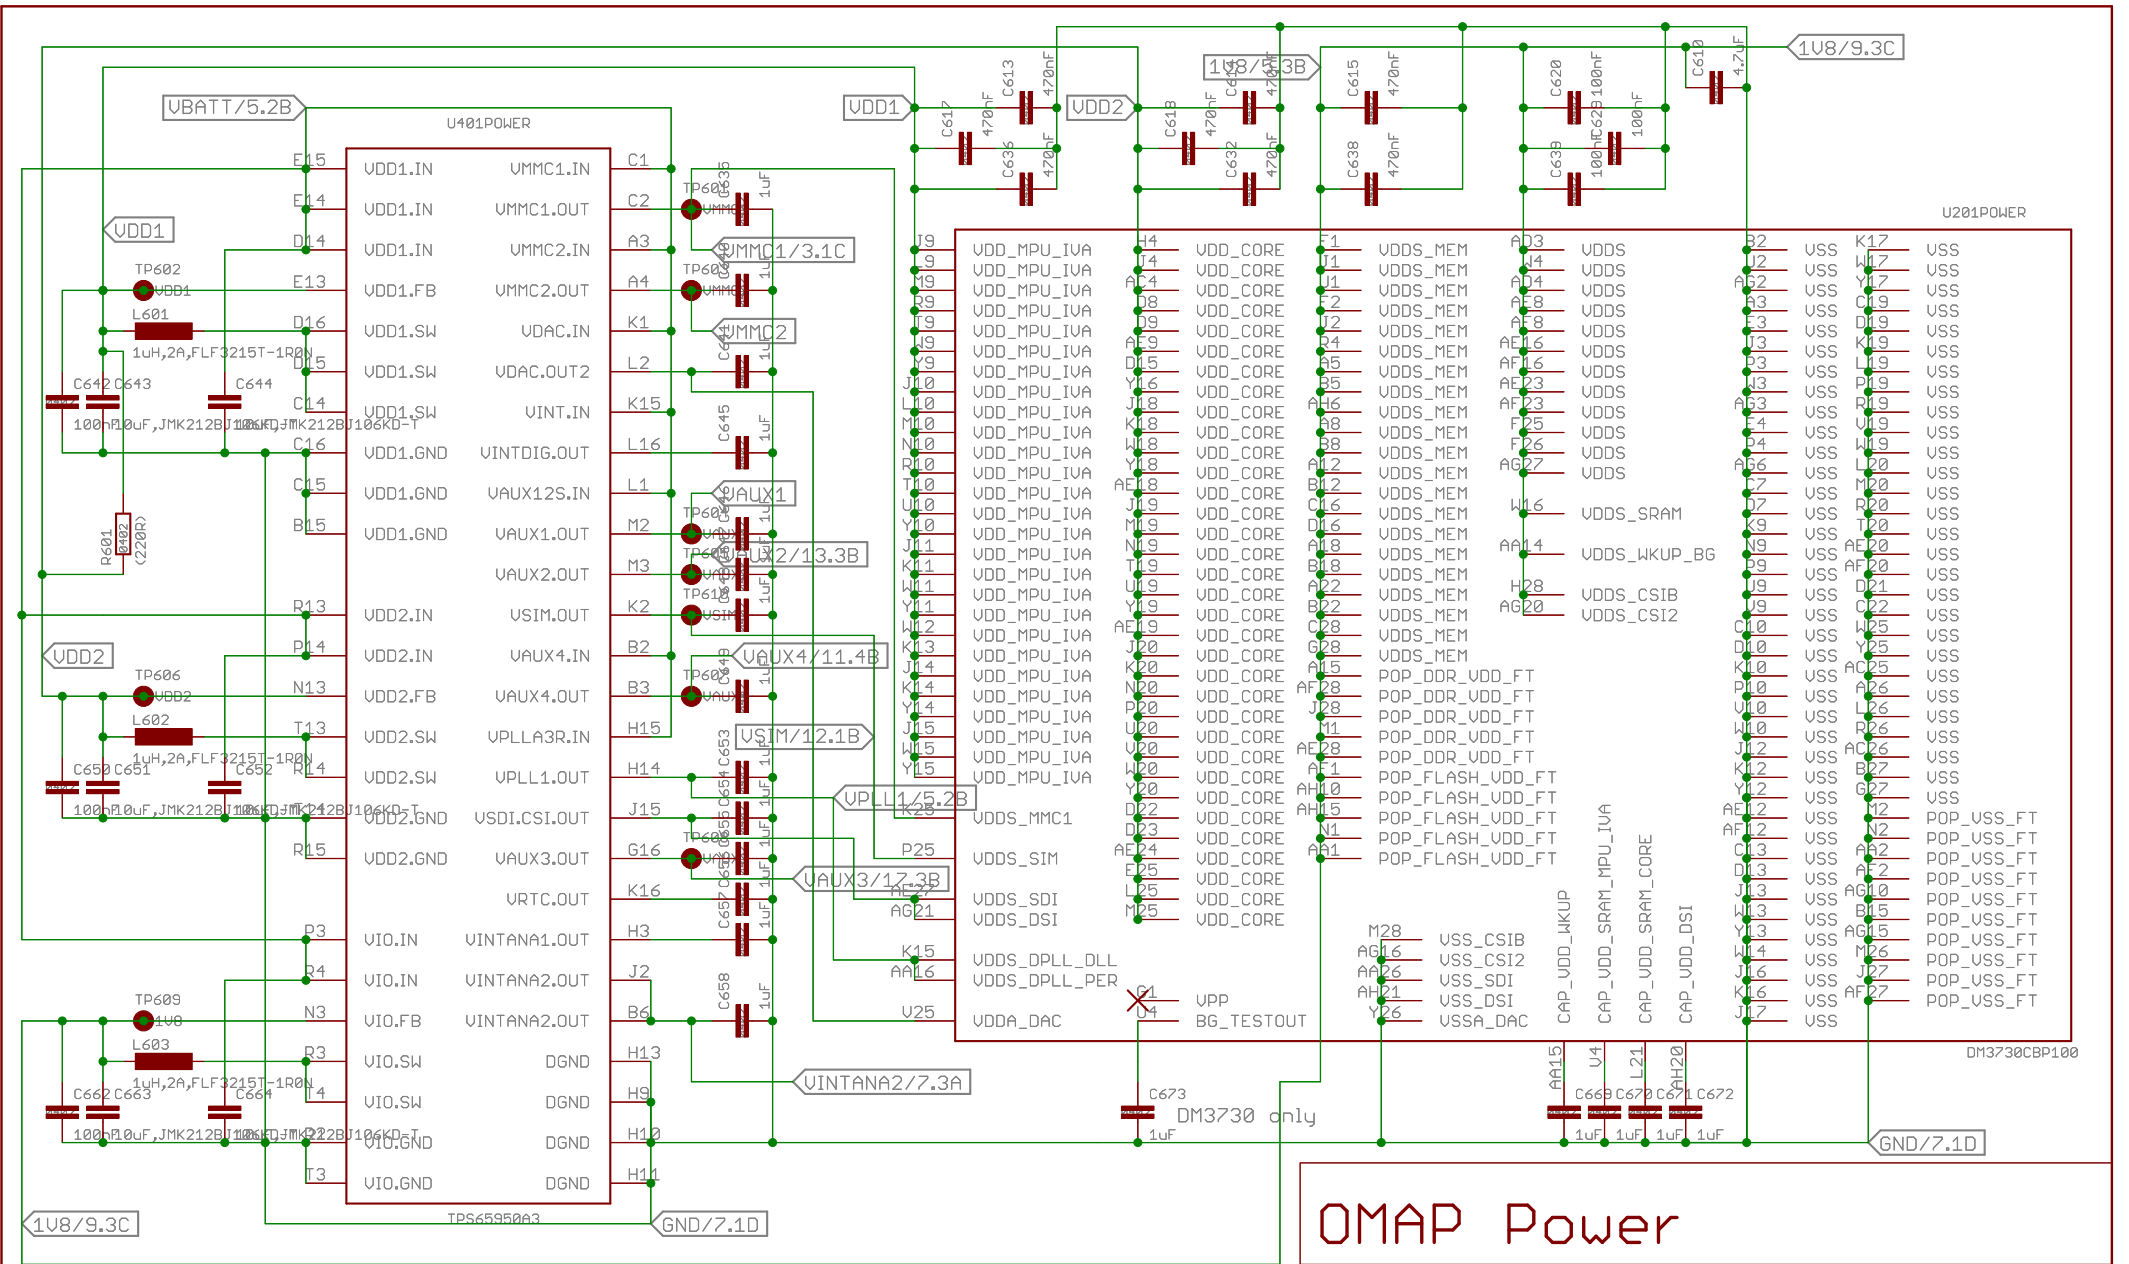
VBATT/5.2B
U401POWER
E15 VDD1.IN VMMC1.IN C1
E14 VDD1.IN VMMC1.OUT C2
D14 VDD1.IN VMMC2.IN A3
E13 VDD1.FB VMMC2.OUT A4
D16 VDD1.SW VDAC.IN K1
D15 VDD1.SW VDAC.OUT2 L2
C14 VDD1.SW VINT.IN K15
C16 VDD1.GND VINTDIG.OUT L16
C15 VDD1.GND VAUX12S.IN L1
B15 VDD1.GND VAUX1.OUT M2
VAUX2.OUT M3
R13 VDD2.IN VSIM.OUT K2
P14 VDD2.IN VAUX4.IN B2
N13 VDD2.FB VAUX4.OUT B3
T13 VDD2.SW VPLLA3R.IN H15
R14 VDD2.SW VPLL1.OUT H14
VDD2.GND VSDI.CSI.OUT J15
R15 VDD2.GND VAUX3.OUT G16
VRTC.OUT K16
P3 VIO.IN VINTANA1.OUT H3
R4 VIO.IN VINTANA2.OUT J2
N3 VIO.FB VINTANA2.OUT B6
R3 VIO.SW DGND H13
T4 VIO.SW DGND H9
VIO.GND DGND H10
T3 VIO.GND DGND H11
TPS65950A3
VDD1
TP602 VDD1
L601 1uH,2A,FLF3215T-1R0N
C642 C643 C644
100nF 10uF,JMK212BJ106KD-T 10uF,JMK212BJ106KD-T
R601 0402 (220R)
VDD2
TP606 VDD2
L602 1uH,2A,FLF3215T-1R0N
C650 C651 C652
100nF 10uF,JMK212BJ106KD-T 10uF,JMK212BJ106KD-T
TP609 1V8
L603 1uH,2A,FLF3215T-1R0N
C662 C663 C664
100nF 10uF,JMK212BJ106KD-T 10uF,JMK212BJ106KD-T
1V8/9.3C
GND/7.1D
TP601 VMMC1 C636 1uF
VMMC1/3.1C
TP603 VMMC2 C640 1uF
VMMC2
C641 1uF
C645 1uF
VAUX1
TP604
TP605 VAUX2/13.3B
TP610 VSIM
VAUX4/11.4B
TP607
VSIM/12.1B
C653 1uF
C654 1uF
VPLL1/5.2B
C655 1uF
TP608
C656 1uF
VAUX3/17.3B
C657 1uF
C658 1uF
VINTANA2/7.3A
VDD1 VDD2 1V8/5.3B 1V8/9.3C
C617 470nF C613 470nF C635 470nF
C618 470nF C614 470nF C632 470nF
C615 470nF C638 470nF
C620 100nF C628 100nF C639 100nF
C610 4.7uF
U201POWER
VDD_MPU_IVA
VDD_CORE
VDDS_MEM
VDDS
VSS
VDDS_SRAM
VDDS_WKUP_BG
VDDS_CSIB
VDDS_CSI2
POP_DDR_VDD_FT
POP_FLASH_VDD_FT
POP_VSS_FT
VDDS_MMC1
VDDS_SIM
VDDS_SDI
VDDS_DSI
VDDS_DPLL_DLL
VDDS_DPLL_PER
VDDA_DAC
VPP
BG_TESTOUT
VSS_CSIB
VSS_CSI2
VSS_SDI
VSS_DSI
VSSA_DAC
CAP_VDD_WKUP
CAP_VDD_SRAM_MPU_IVA
CAP_VDD_SRAM_CORE
CAP_VDD_DSI
DM3730CBP100
C673 DM3730 only 1uF
AA15 V4 L21 AH20
C669 C670 C671 C672
1uF 1uF 1uF 1uF
GND/7.1D
OMAP Power